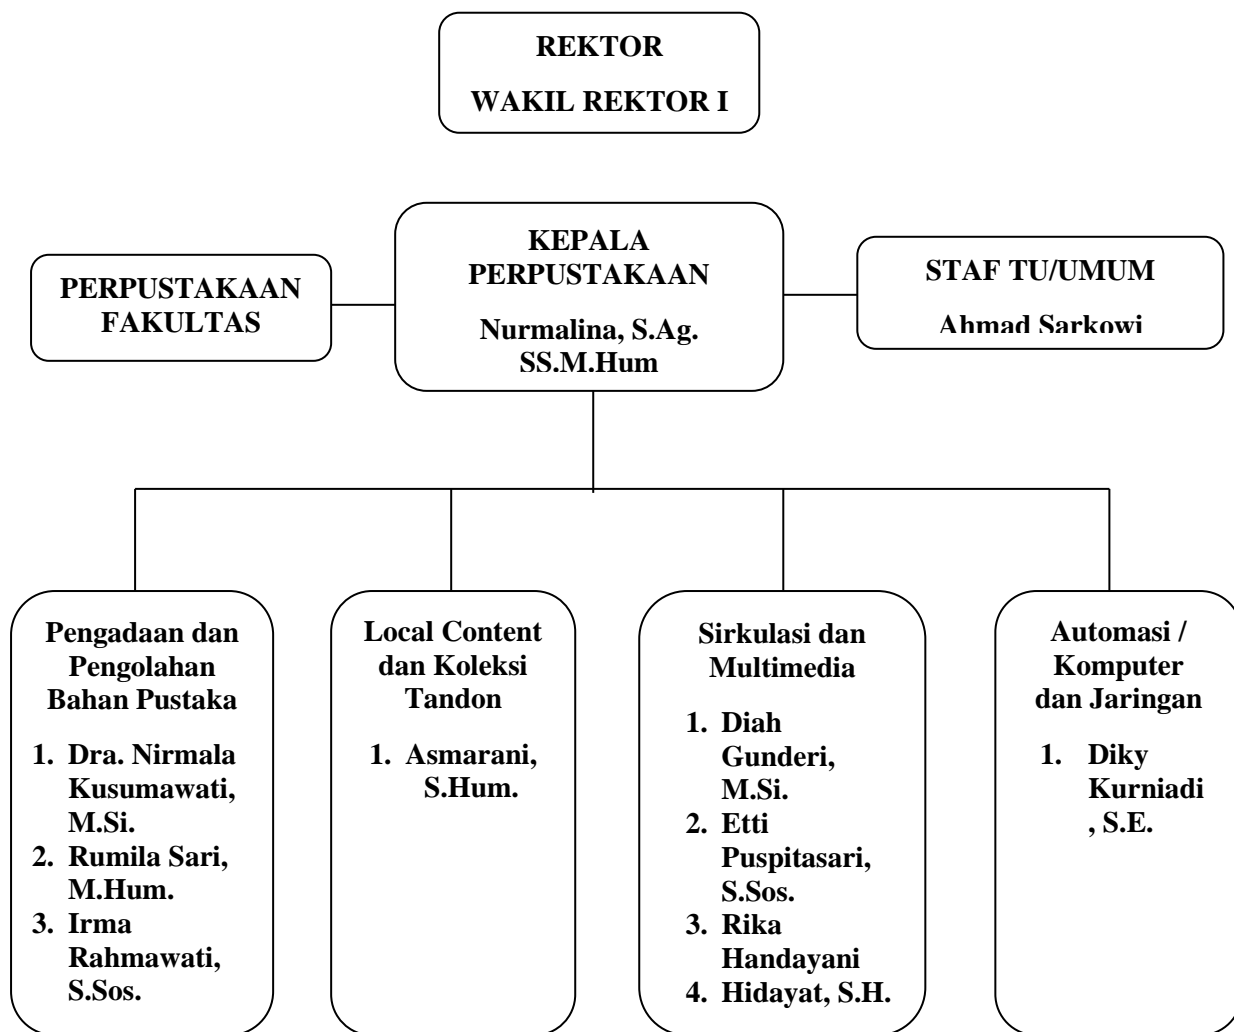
REKTOR

WAKIL REKTOR I

PERPUSTAKAAN FAKULTAS

KEPALA PERPUSTAKAAN

Nurmalina, S.Ag. SS.M.Hum

STAF TU/UMUM

Ahmad Sarkowi

Pengadaan dan Pengolahan Bahan Pustaka

1. Dra. Nirmala Kusumawati, M.Si.
2. Rumila Sari, M.Hum.
3. Irma Rahmawati, S.Sos.

Local Content dan Koleksi Tandon

1. Asmarani, S.Hum.

Sirkulasi dan Multimedia

1. Diah Gunderi, M.Si.
2. Etti Puspitasari, S.Sos.
3. Rika Handayani
4. Hidayat, S.H.

Automasi / Komputer dan Jaringan

1. Diky Kurniadi , S.E.